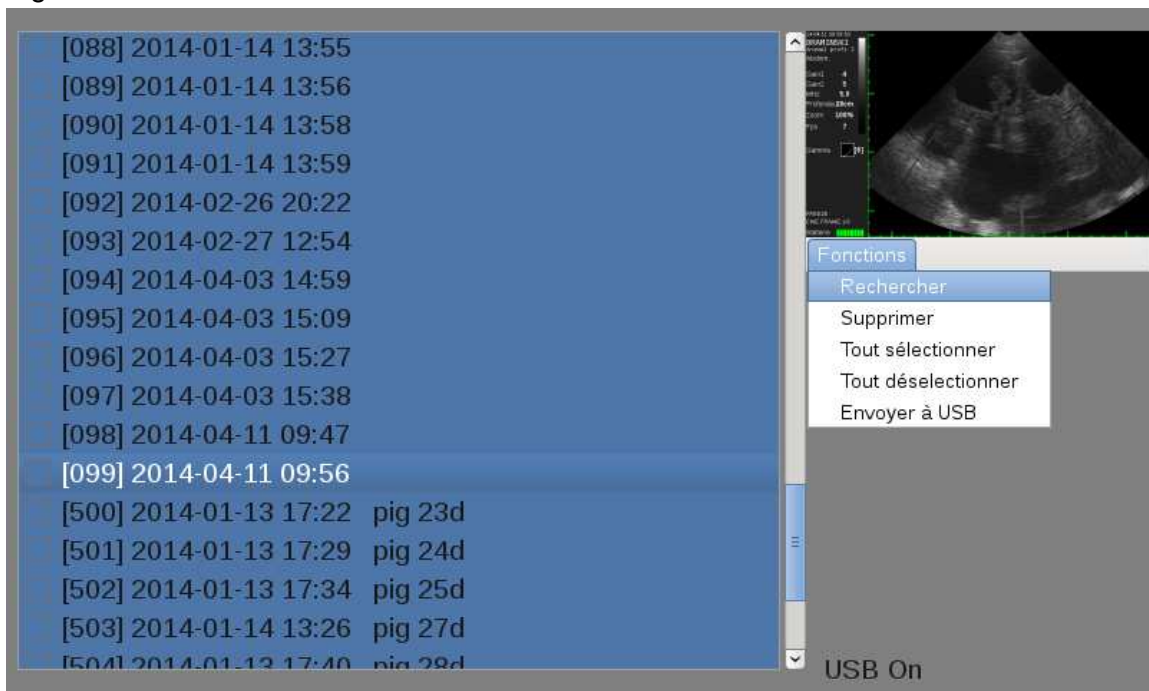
[088] 2014-01-14 13:55
[089] 2014-01-14 13:56
[090] 2014-01-14 13:58
[091] 2014-01-14 13:59
[092] 2014-02-26 20:22
[093] 2014-02-27 12:54
[094] 2014-04-03 14:59
[095] 2014-04-03 15:09
[096] 2014-04-03 15:27
[097] 2014-04-03 15:38
[098] 2014-04-11 09:47
[099] 2014-04-11 09:56
[500] 2014-01-13 17:22 pig 23d
[501] 2014-01-13 17:29 pig 24d
[502] 2014-01-13 17:34 pig 25d
[503] 2014-01-14 13:26 pig 27d
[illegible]

Fonctions
Rechercher
Supprimer
Tout sélectionner
Tout déselectionner
Envoyer à USB

USB On